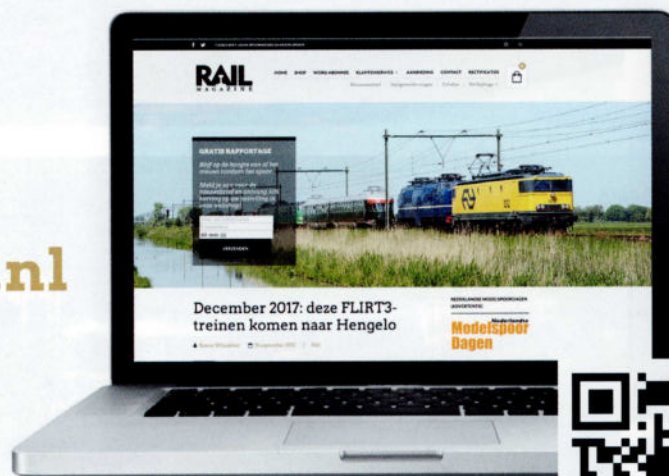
.nl

RAIL MAGAZINE

HOME SHOP WORD ABONNEE KLANTENSERVICE AANBIEDING CONTACT RECTIFICATIES

GRATIS RAPPORTAGE

Blijf op de hoogte van al het nieuws rondom het spoor

VERSTUREN

December 2017: deze FLIRT3-treinen komen naar Hengelo

NEDERLANDSE MODELSPOORDAGEN (ADVERTENTIE)

Nederlandse Modelspoor Dagen